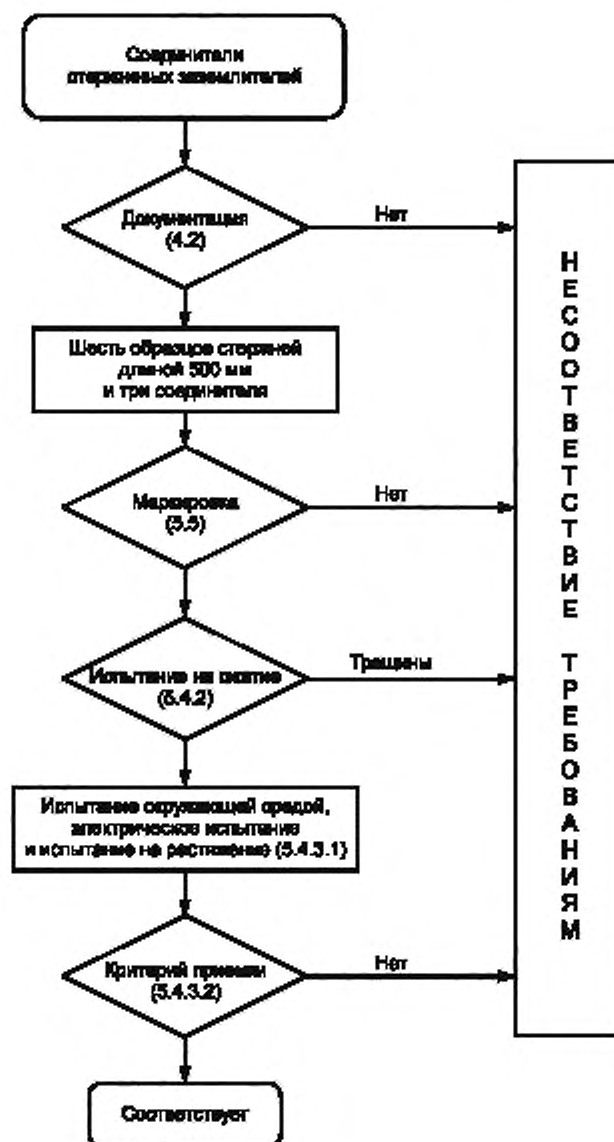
Соединители стержневых заземлителей

Документация (4.2)

Нет

Шесть образцов стержней длиной 500 мм и три соединителя

Маркировка (5.5)

Нет

Испытание на сжатие (5.4.2)

Трещины

Испытание окружающей средой, электрическое испытание и испытание на растяжение (5.4.3.1)

Критерий приемки (5.4.3.2)

Нет

Соответствует

НЕСООТВЕТСТВИЕ ТРЕБОВАНИЯМ